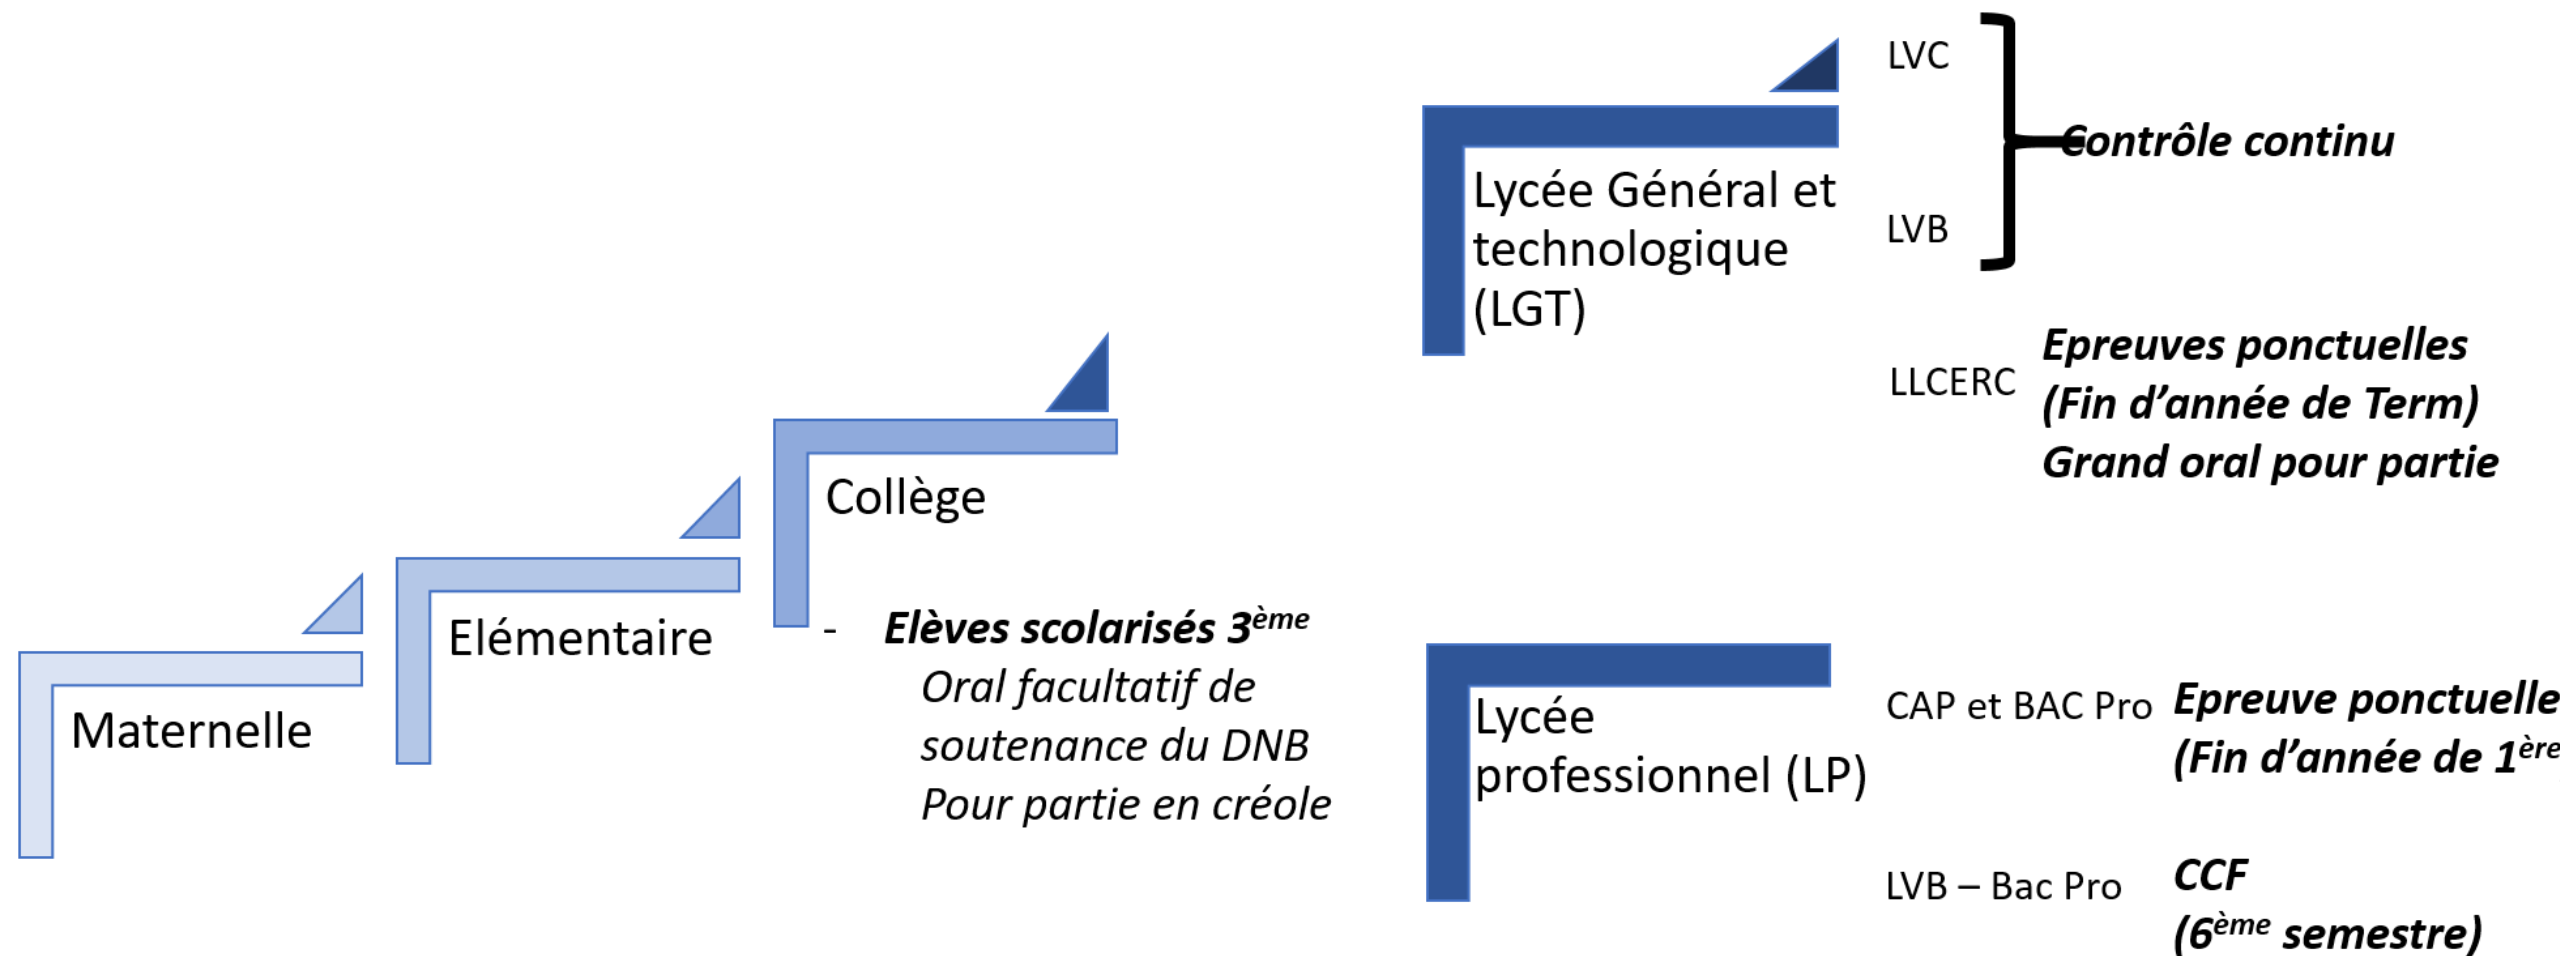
Maternelle

Elémentaire

Collège

- **Elèves scolarisés 3$^{ème}$**
*Oral facultatif de soutenance du DNB Pour partie en créole*

Lycée Général et technologique (LGT)

LVC

LVB

***Contrôle continu***

LLCERC

***Epreuves ponctuelles (Fin d'année de Term) Grand oral pour partie***

Lycée professionnel (LP)

CAP et BAC Pro

***Epreuve ponctuelle (Fin d'année de 1$^{ère}$***

LVB – Bac Pro

***CCF (6$^{ème}$ semestre)***